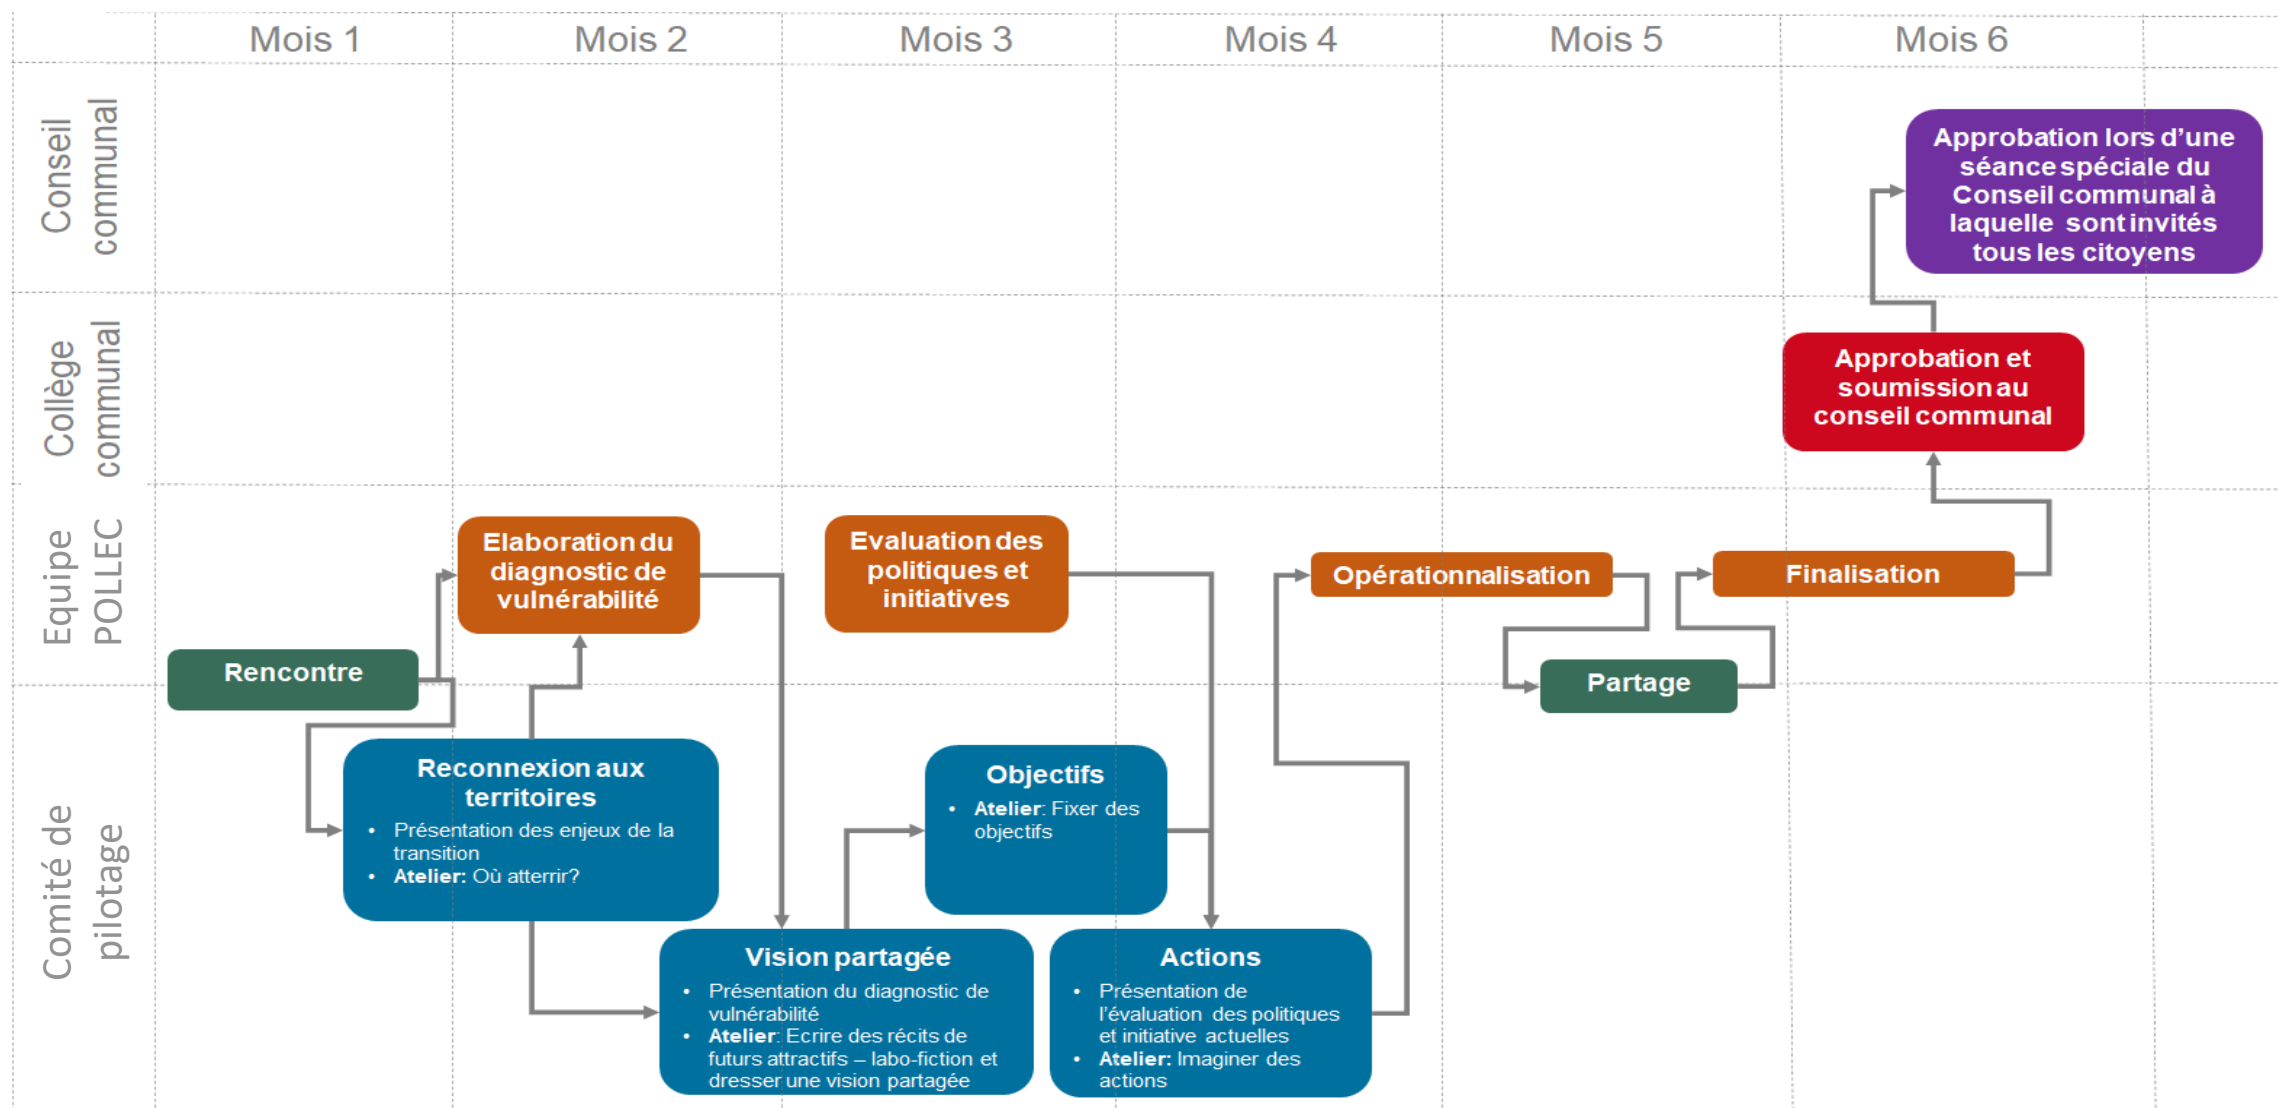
Mois 1 Mois 2 Mois 3 Mois 4 Mois 5 Mois 6

Conseil communal

Collège communal

Equipe POLLEC

Comité de pilotage

Approbation lors d'une séance spéciale du Conseil communal à laquelle sont invités tous les citoyens

Approbation et soumission au conseil communal

Elaboration du diagnostic de vulnérabilité

Evaluation des politiques et initiatives

Opérationnalisation

Finalisation

Rencontre

Partage

Reconnexion aux territoires
- Présentation des enjeux de la transition
- **Atelier:** Où atterrir?

Objectifs
- **Atelier**: Fixer des objectifs

Vision partagée
- Présentation du diagnostic de vulnérabilité
- **Atelier**: Ecrire des récits de futurs attractifs – labo-fiction et dresser une vision partagée

Actions
- Présentation de l'évaluation des politiques et initiative actuelles
- **Atelier:** Imaginer des actions